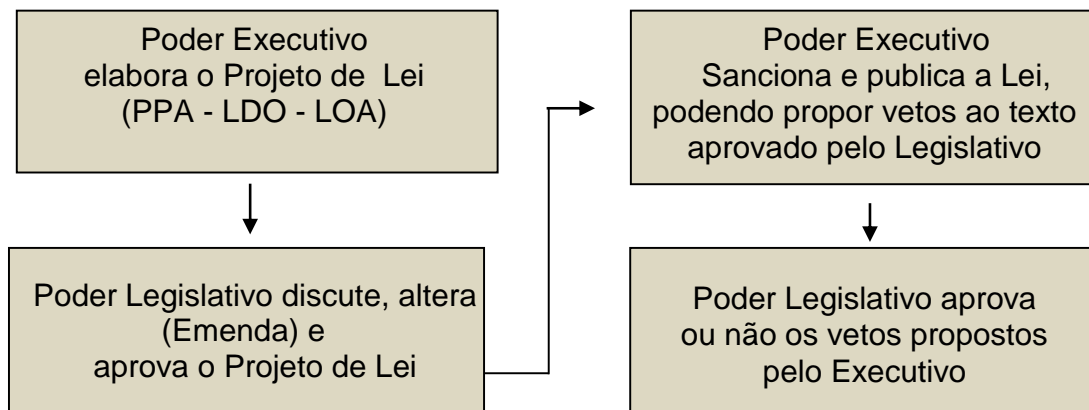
Poder Executivo
elabora o Projeto de Lei
(PPA - LDO - LOA)

Poder Legislativo discute, altera
(Emenda) e
aprova o Projeto de Lei

Poder Executivo
Sanciona e publica a Lei,
podendo propor vetos ao texto
aprovado pelo Legislativo

Poder Legislativo aprova
ou não os vetos propostos
pelo Executivo